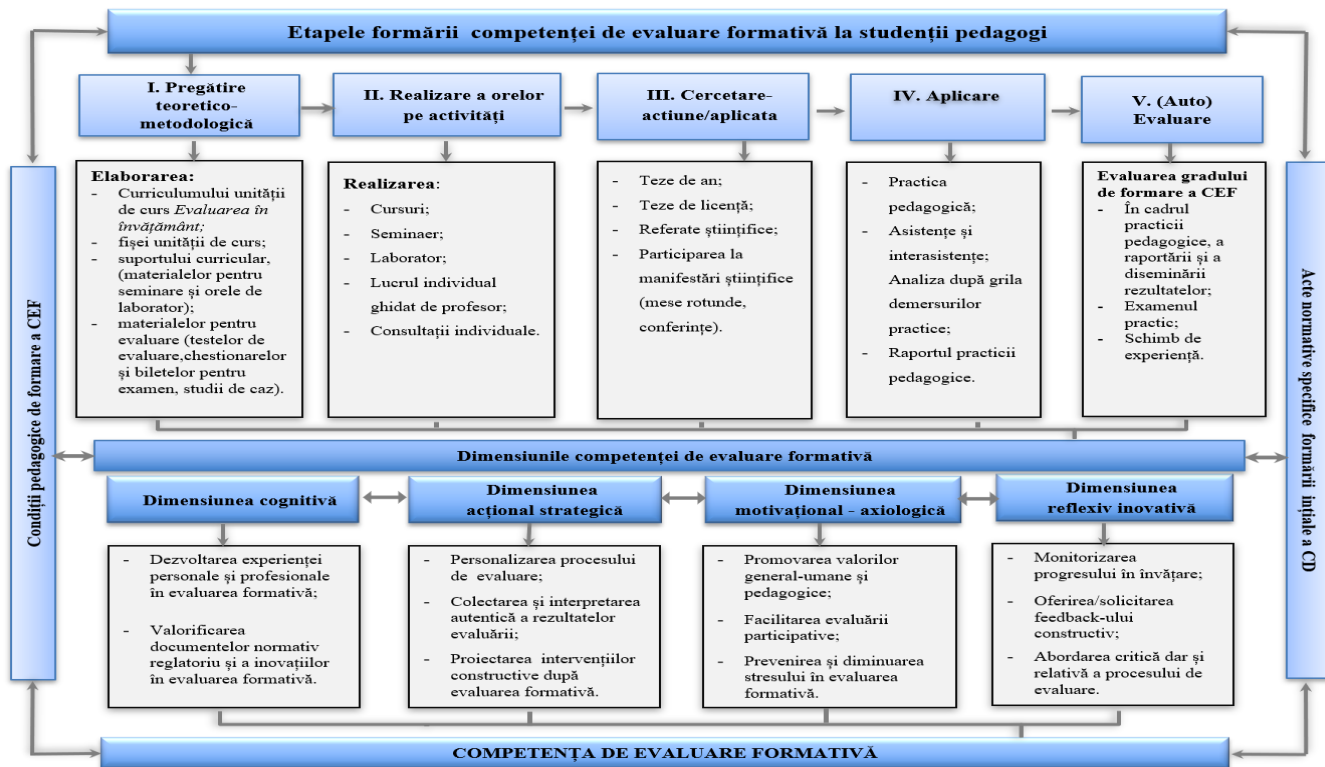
Etapele formării competenţei de evaluare formativă la studenţii pedagogi

Condiţii pedagogice de formare a CEF

I. Pregătire teoretico-metodologică

Elaborarea:
- Curriculumului unităţii de curs *Evaluarea în învăţământ;*
- fişei unităţii de curs;
- suportului curricular, (materialelor pentru seminare şi orele de laborator);
- materialelor pentru evaluare (testelor de evaluare,chestionarelor şi biletelor pentru examen, studii de caz).

II. Realizare a orelor pe activităţi

Realizarea:
- Cursuri;
- Seminaer;
- Laborator;
- Lucrul individual ghidat de profesor;
- Consultaţii individuale.

III. Cercetare-actiune/aplicata

- Teze de an;
- Teze de licenţă;
- Referate ştiinţifice;
- Participarea la manifestări ştiinţifice (mese rotunde, conferinţe).

IV. Aplicare

- Practica pedagogică;
- Asistenţe şi interasistenţe; Analiza după grila demersurilor practice;
- Raportul practicii pedagogice.

V. (Auto) Evaluare

Evaluarea gradului de formare a CEF
- În cadrul practicii pedagogice, a raportării şi a diseminării rezultatelor;
- Examenul practic;
- Schimb de experienţă.

Acte normative specifice formării iniţiale a CD

Dimensiunile competenţei de evaluare formativă

Dimensiunea cognitivă

- Dezvoltarea experienţei personale şi profesionale în evaluarea formativă;
- Valorificarea documentelor normativ reglatoriu şi a inovaţiilor în evaluarea formativă.

Dimensiunea acţional strategică

- Personalizarea procesului de evaluare;
- Colectarea şi interpretarea autentică a rezultatelor evaluării;
- Proiectarea intervenţiilor constructive după evaluarea formativă.

Dimensiunea motivaţional - axiologică

- Promovarea valorilor general-umane şi pedagogice;
- Facilitarea evaluării participative;
- Prevenirea şi diminuarea stresului în evaluarea formativă.

Dimensiunea reflexiv inovativă

- Monitorizarea progresului în învăţare;
- Oferirea/solicitarea feedback-ului constructiv;
- Abordarea critică dar şi relativă a procesului de evaluare.

COMPETENŢA DE EVALUARE FORMATIVĂ